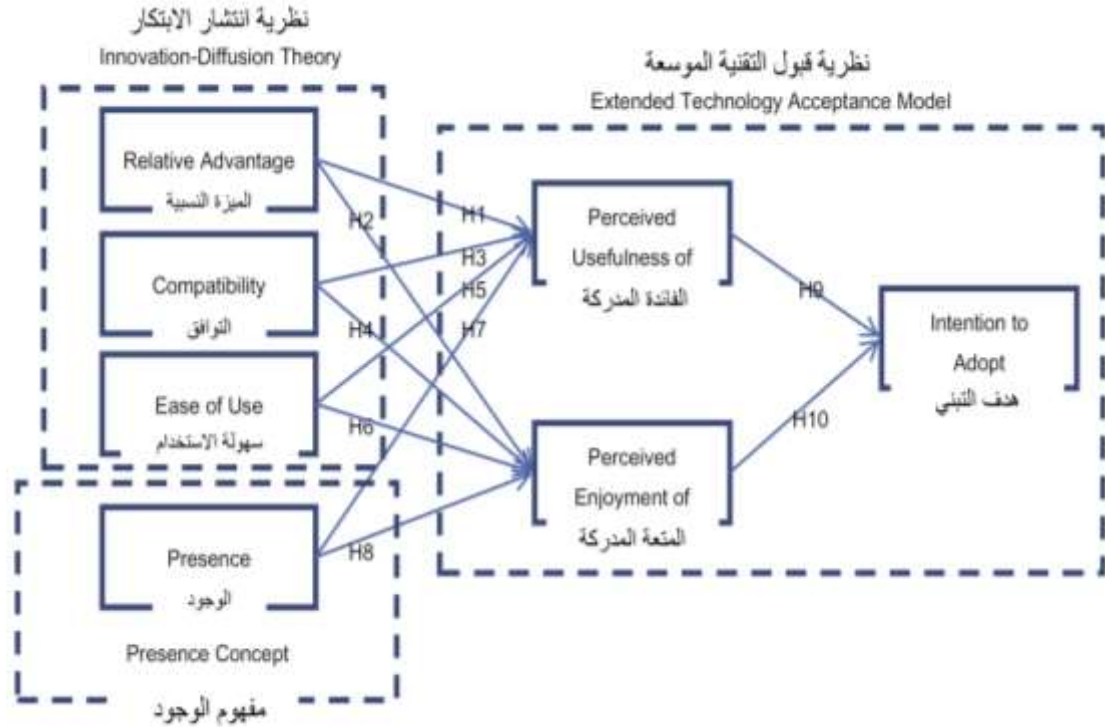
نظرية انتشار الابتكار
Innovation-Diffusion Theory

نظرية قبول التقنية الموسعة
Extended Technology Acceptance Model

Relative Advantage
الميزة النسبية

Compatibility
التوافق

Ease of Use
سهولة الاستخدام

Presence
الوجود

Presence Concept
مفهوم الوجود

H1
H2
H3
H4
H5
H6
H7
H8

Perceived Usefulness of
الفائدة المدركة

Perceived Enjoyment of
المتعة المدركة

H9
H10

Intention to Adopt
هدف التبني